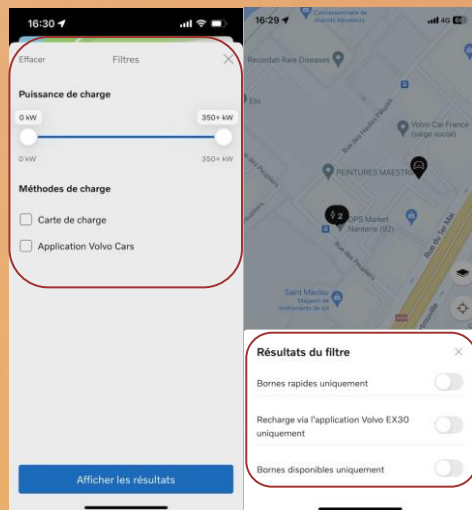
16:30

Effacer Filtres

Puissance de charge

0 kW 350+ kW

0 kW 350+ kW

Méthodes de charge

Carte de charge

Application Volvo Cars

Afficher les résultats

16:29

4G

Concessionnaire de chevaux Bénédict

Recordati Rare Diseases

Elis

Rue des Hautes Pâtures

Volvo Car France (siège social)

PEINTURES MAESTRIA

2

DPS Market Nanterre (92)

Rue des Peupliers

Rue du 1er Mai

Saint Maclou Magasin de revêtements de sol

Résultats du filtre

Bornes rapides uniquement

Recharge via l'application Volvo EX30 uniquement

Bornes disponibles uniquement